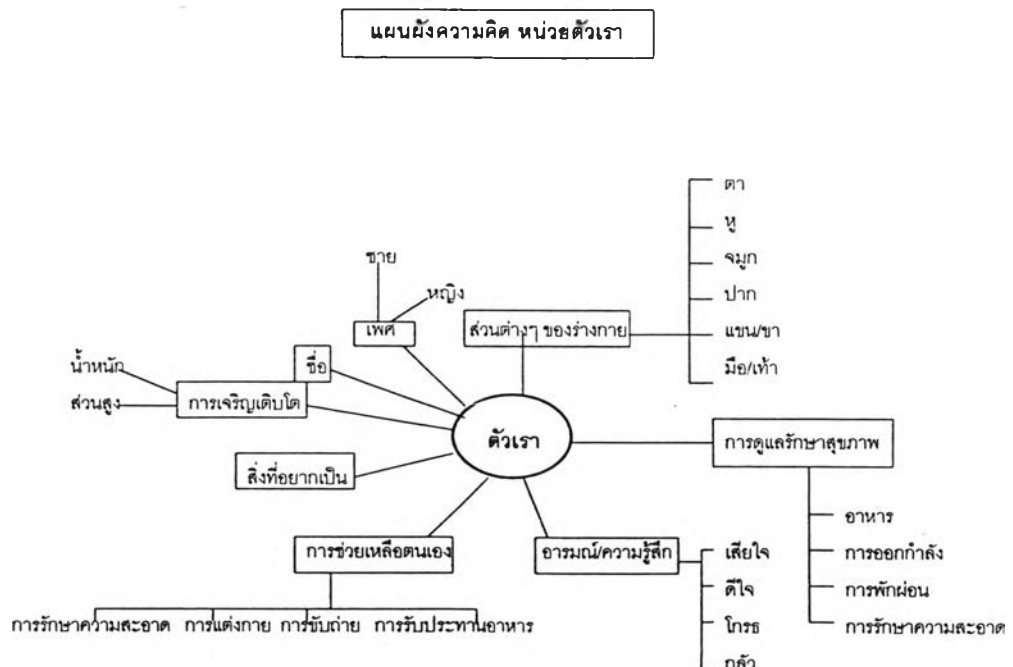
แผนผังความคิด หน่วยตัวเรา

ตา
หู
จมูก
ปาก
แขน/ขา
มือ/เท้า

ชาย
หญิง
เพศ
ส่วนต่างๆ ของร่างกาย

น้ำหนัก
ส่วนสูง
ชื่อ
การเจริญเติบโต

ตัวเรา

การดูแลรักษาสุขภาพ

สิ่งที่อยากเป็น

อาหาร
การออกกำลัง
การพักผ่อน
การรักษาความสะอาด

การช่วยเหลือตนเอง
อารมณ์/ความรู้สึก

เสียใจ
ดีใจ
โกรธ
กลัว

การรักษาความสะอาด
การแต่งกาย
การขับถ่าย
การรับประทานอาหาร